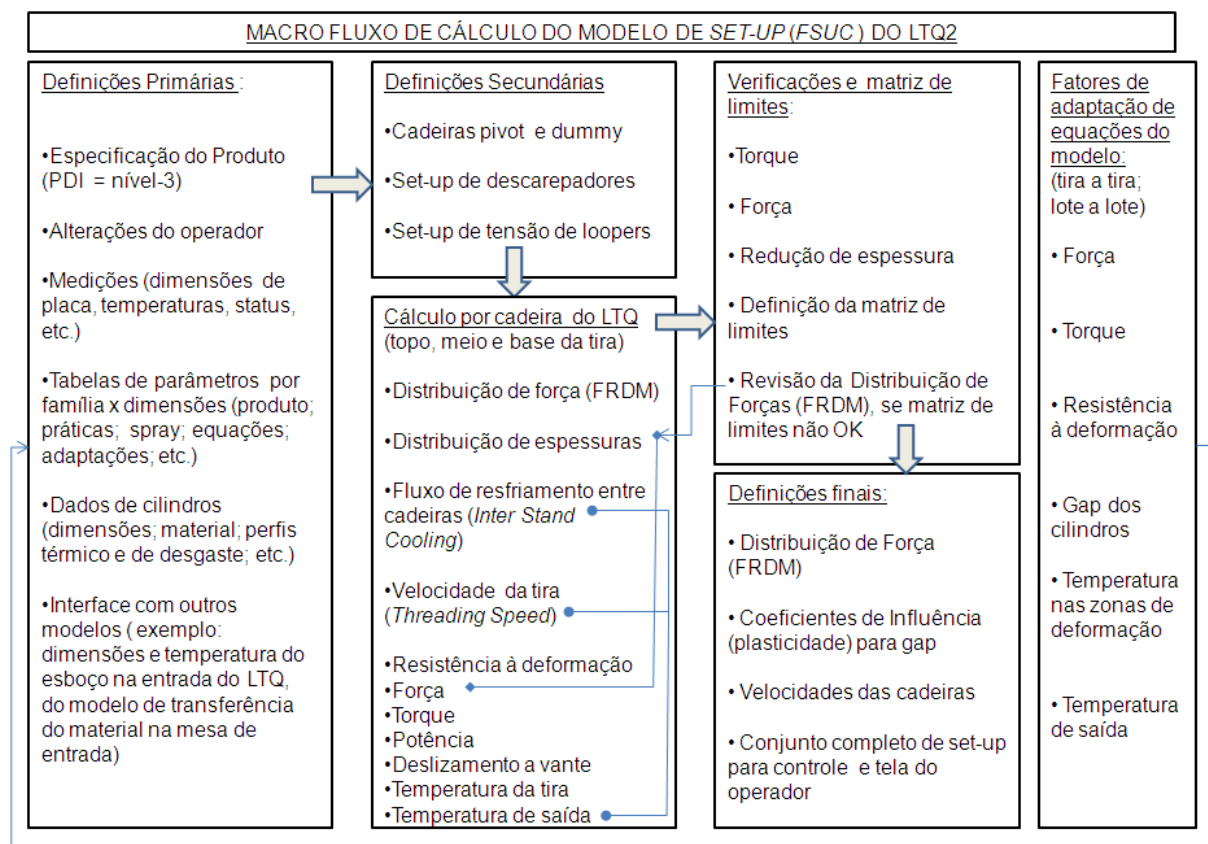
MACRO FLUXO DE CÁLCULO DO MODELO DE *SET-UP* (*FSUC* ) DO LTQ2

Definições Primárias :

•Especificação do Produto (PDI = nível-3)

•Alterações do operador

•Medições (dimensões de placa, temperaturas, status, etc.)

•Tabelas de parâmetros por família x dimensões (produto; práticas; spray; equações; adaptações; etc.)

•Dados de cilindros (dimensões; material; perfis térmico e de desgaste; etc.)

•Interface com outros modelos ( exemplo: dimensões e temperatura do esboço na entrada do LTQ, do modelo de transferência do material na mesa de entrada)

Definições Secundárias

•Cadeiras pivot e dummy

•Set-up de descarepadores

•Set-up de tensão de loopers

Cálculo por cadeira do LTQ (topo, meio e base da tira)

•Distribuição de força (FRDM)

•Distribuição de espessuras

•Fluxo de resfriamento entre cadeiras (*Inter Stand Cooling*)

•Velocidade da tira (*Threading Speed*)

•Resistência à deformação
•Força
•Torque
•Potência
•Deslizamento a vante
•Temperatura da tira
•Temperatura de saída

Verificações e matriz de limites:

•Torque

• Força

• Redução de espessura

• Definição da matriz de limites

• Revisão da Distribuição de Forças (FRDM), se matriz de limites não OK

Definições finais:

• Distribuição de Força (FRDM)

• Coeficientes de Influência (plasticidade) para gap

• Velocidades das cadeiras

• Conjunto completo de set-up para controle e tela do operador

Fatores de adaptação de equações do modelo: (tira a tira; lote a lote)

• Força

• Torque

• Resistência à deformação

• Gap dos cilindros

• Temperatura nas zonas de deformação

• Temperatura de saída